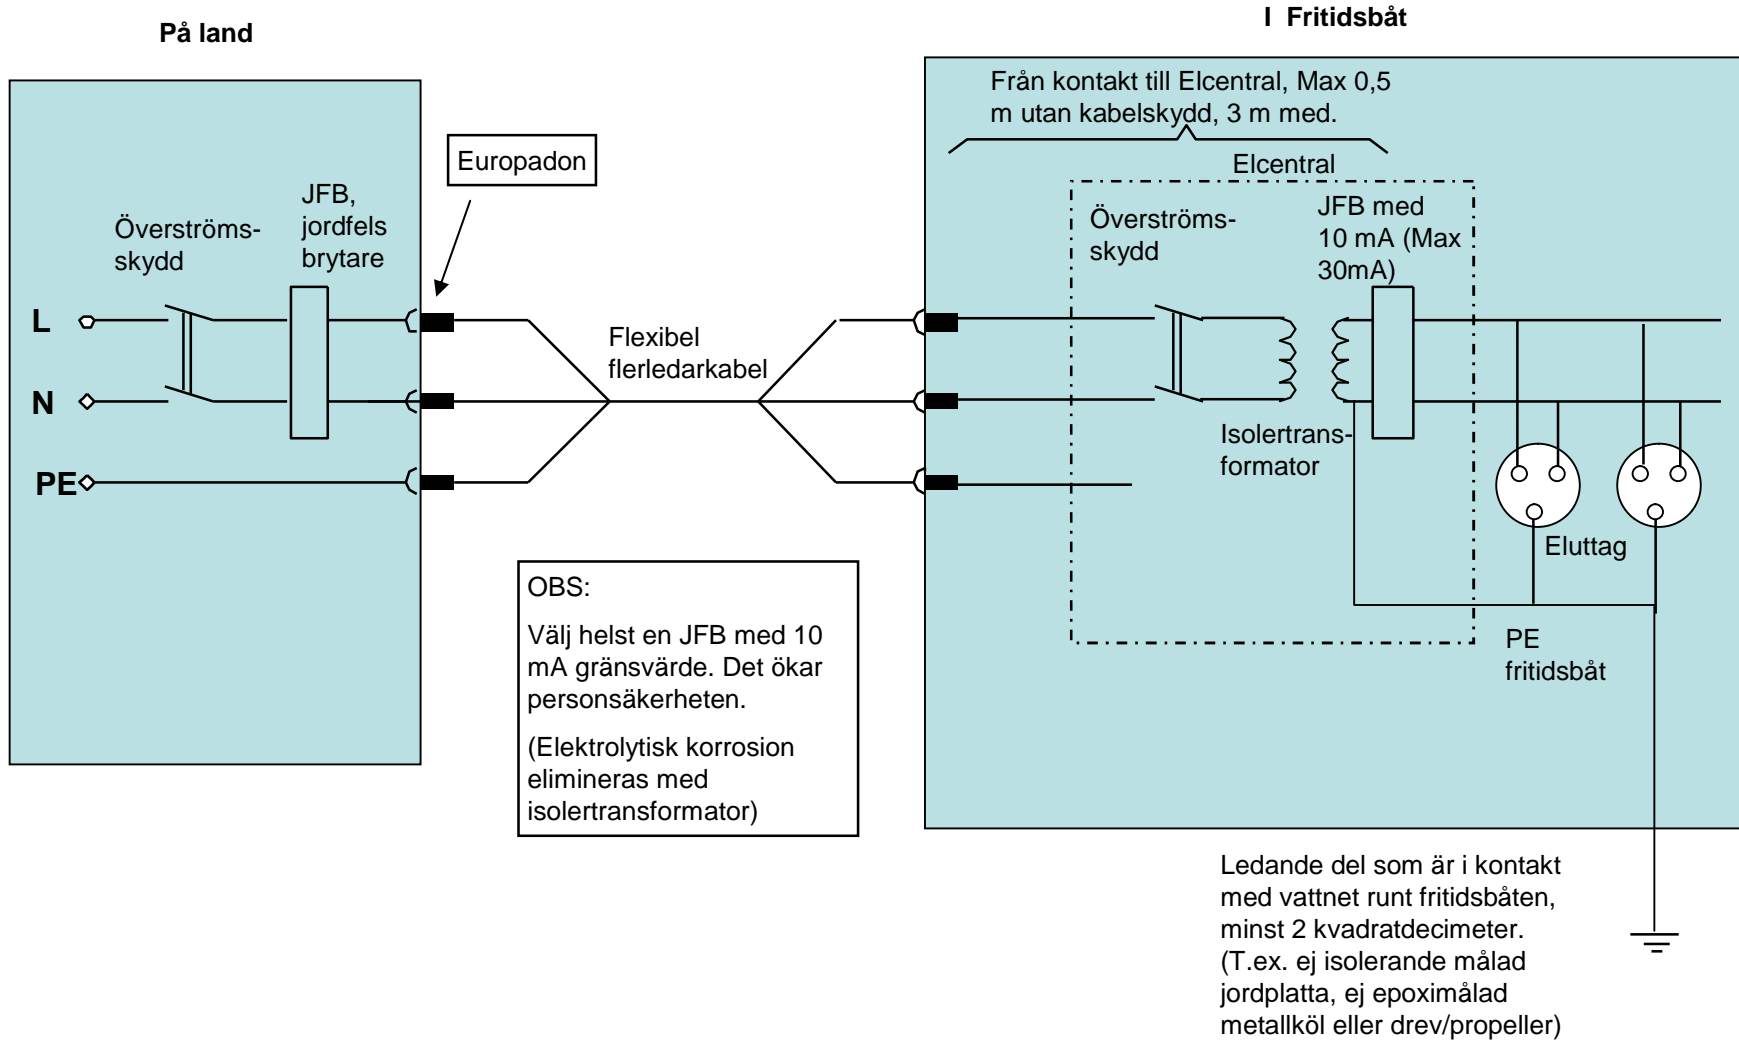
På land

I Fritidsbåt

Från kontakt till Elcentral, Max 0,5 m utan kabelskydd, 3 m med.

Europadon

Överströms-skydd

JFB, jordfels brytare

L

N

PE

Flexibel flerledarkabel

Elcentral

Överströms-skydd

JFB med 10 mA (Max 30mA)

Isolertrans-formator

Eluttag

PE fritidsbåt

OBS:

Välj helst en JFB med 10 mA gränsvärde. Det ökar personsäkerheten.

(Elektrolytisk korrosion elimineras med isolertransformator)

Ledande del som är i kontakt med vattnet runt fritidsbåten, minst 2 kvadratdecimeter. (T.ex. ej isolerande målad jordplatta, ej epoximålad metallköl eller drev/propeller)